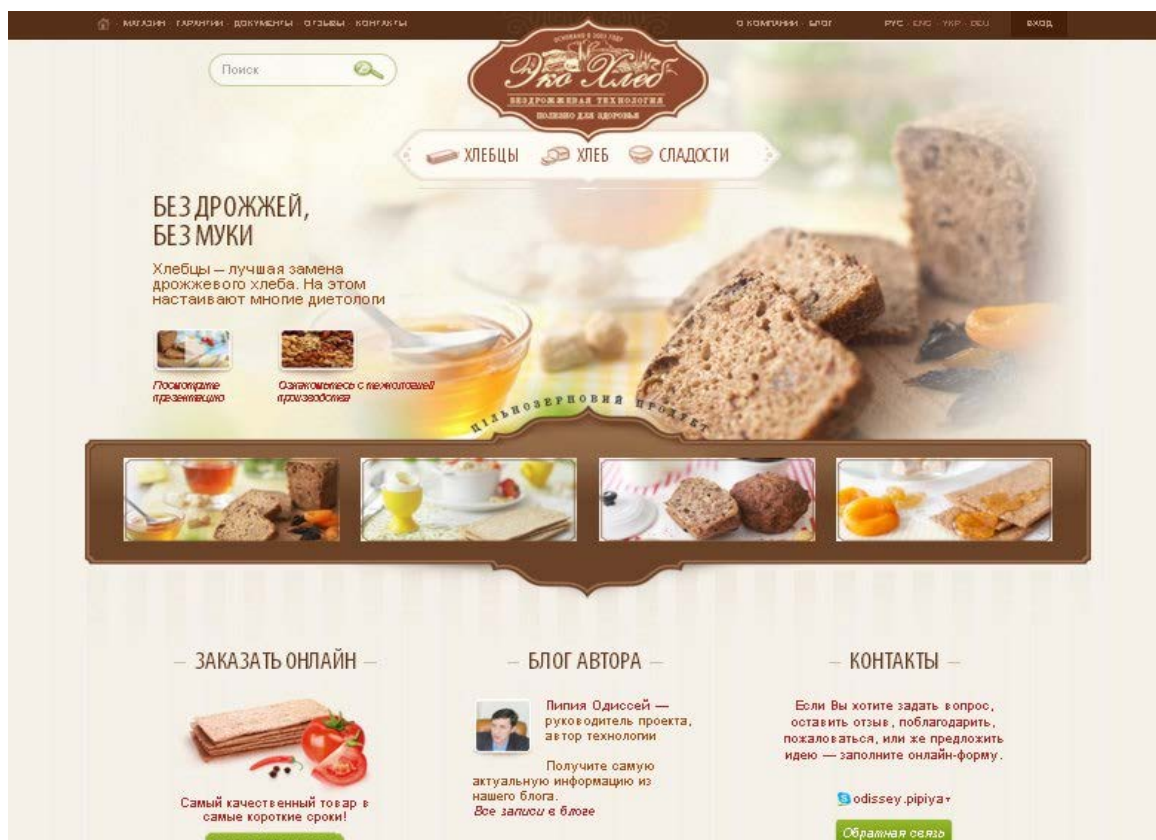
МАГАЗИН · ГАРАНТИИ · ДОКУМЕНТЫ · ОТЗЫВЫ · КОНТАКТЫ

О КОМПАНИИ · БЛОГ

РУС · ENG · УКР · DEU

ВХОД

Поиск

Эко Хлеб

БЕЗДРОЖЖЕВАЯ ТЕХНОЛОГИЯ

ПОЛЕЗНО ДЛЯ ЗДОРОВЬЯ

ХЛЕБЦЫ

ХЛЕБ

СЛАДОСТИ

БЕЗ ДРОЖЖЕЙ, БЕЗ МУКИ

Хлебцы — лучшая замена дрожжевого хлеба. На этом настаивают многие диетологи

Посмотрите презентацию

Ознакомьтесь с технологией производства

ЦІЛЬНОЗЕРНОВИЙ ПРОДУКТ

— ЗАКАЗАТЬ ОНЛАЙН —

Самый качественный товар в самые короткие сроки!

— БЛОГ АВТОРА —

Липия Одиссей — руководитель проекта, автор технологии

Получите самую актуальную информацию из нашего блога.

Все записи в блоге

— КОНТАКТЫ —

Если Вы хотите задать вопрос, оставить отзыв, поблагодарить, пожаловаться, или же предложить идею — заполните онлайн-форму.

odissey.pipiya

Обратная связь